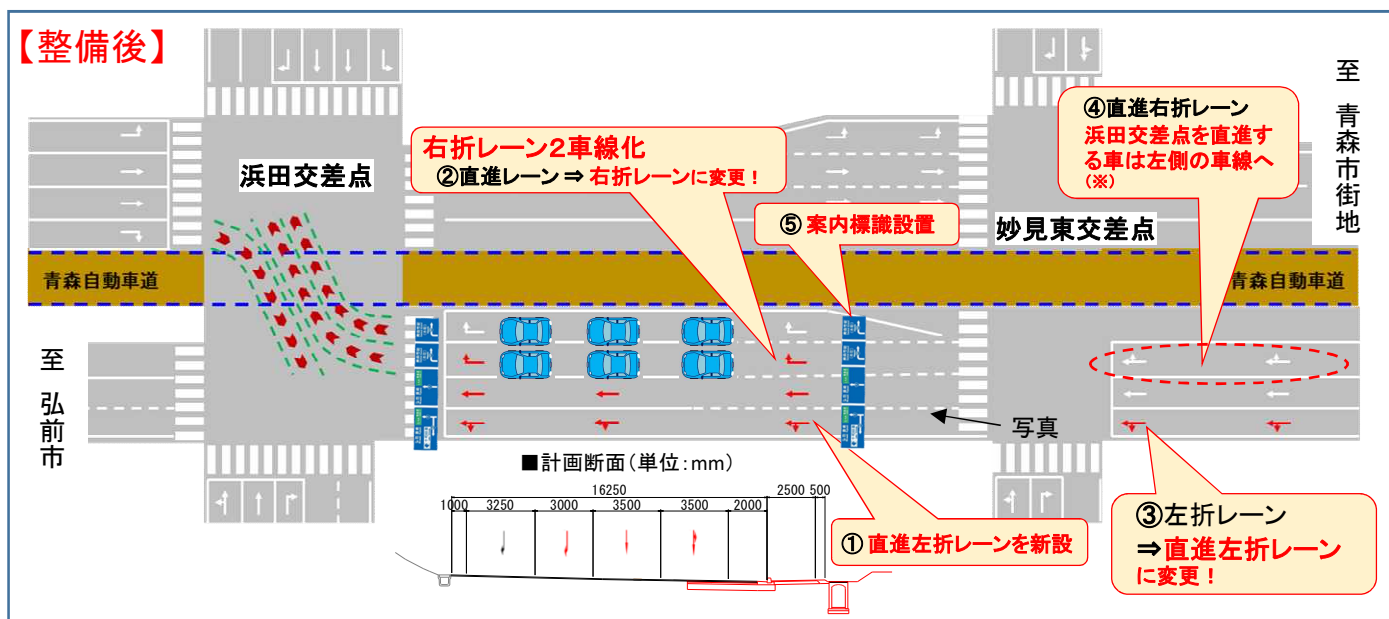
【整備後】

浜田交差点

右折レーン2車線化
②直進レーン ⇒ 右折レーンに変更！

⑤ 案内標識設置

妙見東交差点

④直進右折レーン
浜田交差点を直進する車は左側の車線へ（※）

至 青森市街地

青森自動車道

青森自動車道

至 弘前市

写真

■計画断面（単位：mm）

16250

1000 3250 3000 3500 3500 2000

2500 500

① 直進左折レーンを新設

③左折レーン
⇒直進左折レーン
に変更！